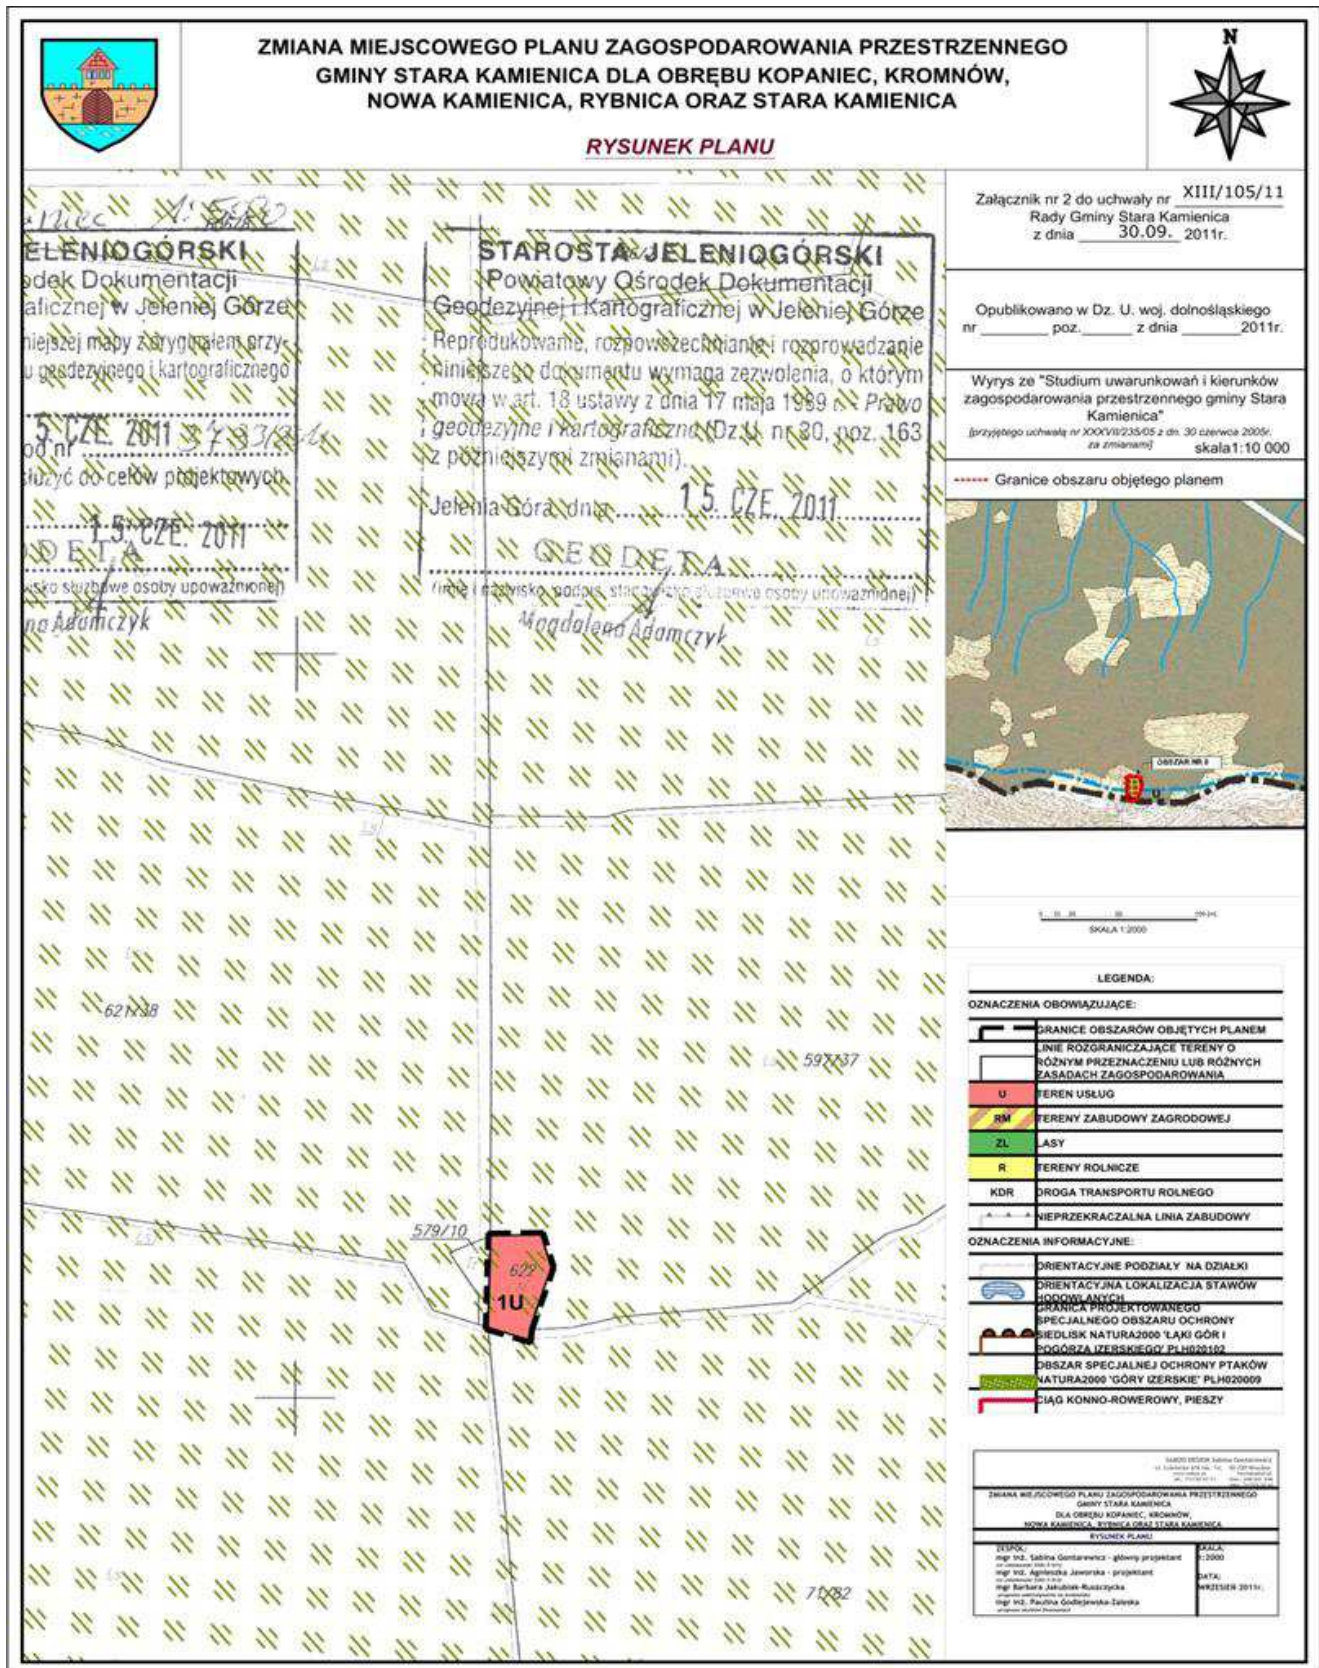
ZMIANA MIEJSCOWEGO PLANU ZAGOSPODAROWANIA PRZESTRZENNEGO GMINY STARA KAMIENICA DLA OBRĘBU KOPANIEC, KROMNÓW, NOWA KAMIENICA, RYBNICA ORAZ STARA KAMIENICA

RYSUNEK PLANU

N

Załącznik nr 2 do uchwały nr XIII/105/11
Rady Gminy Stara Kamienica
z dnia 30.09. 2011r.

Opublikowano w Dz. U. woj. dolnośląskiego
nr ________ poz.______ z dnia _______2011r.

Wyrys ze "Studium uwarunkowań i kierunków zagospodarowania przestrzennego gminy Stara Kamienica"
[przyjętego uchwałą nr XXXVII/235/05 z dn. 30 czerwca 2005r. za zmianami]
skala1:10 000

Granice obszaru objętego planem

OBSZAR NR 8

SKALA 1:2000

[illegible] 1: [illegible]
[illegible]ELENIOGÓRSKI
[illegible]dek Dokumentacji
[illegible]ficznej w Jeleniej Górze
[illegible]niejszej mapy z oryginałem przy-
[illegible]u geodezyjnego i kartograficznego
1 5. CZE. 2011 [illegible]
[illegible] nr
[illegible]służyć do celów projektowych
1 5. CZE. 2011
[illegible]DETA
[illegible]isko służbowe osoby upoważnionej)
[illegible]na Adamczyk

STAROSTA JELENIOGÓRSKI
Powiatowy Ośrodek Dokumentacji
Geodezyjnej i Kartograficznej w Jeleniej Górze
Reprodukowanie, rozpowszechnianie i rozprowadzanie niniejszego dokumentu wymaga zezwolenia, o którym mowa w art. 18 ustawy z dnia 17 maja 1989 r. - Prawo geodezyjne i kartograficzne (Dz.U. nr 30, poz. 163 z późniejszymi zmianami).
Jelenia Góra, dnia 1 5. CZE. 2011
GEODETA
(imię i nazwisko, podpis, stanowisko służbowe osoby upoważnionej)
Magdalena Adamczyk

621/38
597/37
579/10
622
1U
71/32

LEGENDA:
OZNACZENIA OBOWIĄZUJĄCE:
GRANICE OBSZARÓW OBJĘTYCH PLANEM
LINIE ROZGRANICZAJĄCE TERENY O RÓŻNYM PRZEZNACZENIU LUB RÓŻNYCH ZASADACH ZAGOSPODAROWANIA
U TEREN USŁUG
RM TERENY ZABUDOWY ZAGRODOWEJ
ZL LASY
R TERENY ROLNICZE
KDR DROGA TRANSPORTU ROLNEGO
NIEPRZEKRACZALNA LINIA ZABUDOWY
OZNACZENIA INFORMACYJNE:
ORIENTACYJNE PODZIAŁY NA DZIAŁKI
ORIENTACYJNA LOKALIZACJA STAWÓW HODOWLANYCH
GRANICA PROJEKTOWANEGO SPECJALNEGO OBSZARU OCHRONY SIEDLISK NATURA2000 'ŁĄKI GÓR I POGÓRZA IZERSKIEGO' PLH020102
OBSZAR SPECJALNEJ OCHRONY PTAKÓW NATURA2000 'GÓRY IZERSKIE' PLH020009
CIĄG KONNO-ROWEROWY, PIESZY

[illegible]
ZMIANA MIEJSCOWEGO PLANU ZAGOSPODAROWANIA PRZESTRZENNEGO GMINY STARA KAMIENICA DLA OBRĘBU KOPANIEC, KROMNÓW, NOWA KAMIENICA, RYBNICA ORAZ STARA KAMIENICA
RYSUNEK PLANU
ZESPÓŁ:
mgr inż. Sabina Gontarewicz - główny projektant
mgr inż. Agnieszka Jaworska - projektant
mgr Barbara Jakubiak-Ruszczycka
mgr inż. Paulina Godlejewska-Zaleska
SKALA: 1:2000
DATA: WRZESIEŃ 2011r.